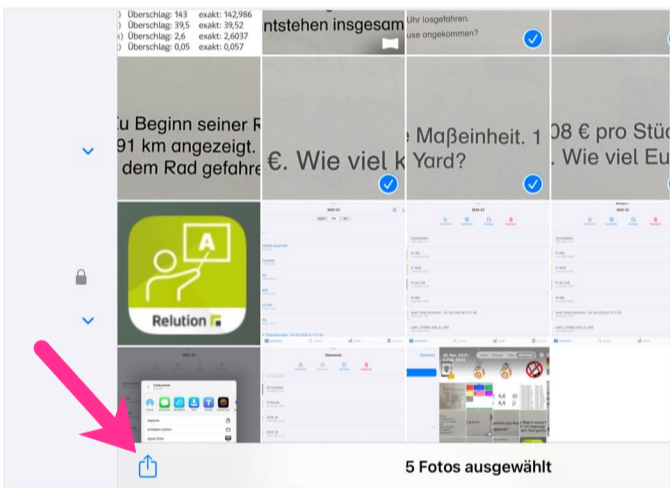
) Überschlag: 143 exakt: 142,986
) Überschlag: 39,5 exakt: 39,52
) Überschlag: 2,6 exakt: 2,6037
) Überschlag: 0,05 exakt: 0,057

ntstehen insgesam

Uhr losgefahren.
use angekommen?

u Beginn seiner R
91 km angezeigt.
dem Rad gefahre

€. Wie viel k

e Maßeinheit. 1
Yard?

08 € pro Stü
. Wie viel Eu

A

Relution

5 Fotos ausgewählt